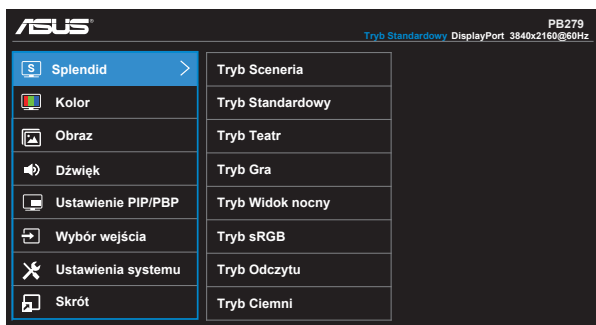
ASUS

PB279
Tryb Standardowy DisplayPort 3840x2160@60Hz

S Splendid
Kolor
Obraz
Dźwięk
Ustawienie PIP/PBP
Wybór wejścia
Ustawienia systemu
Skrót

Tryb Sceneria
Tryb Standardowy
Tryb Teatr
Tryb Gra
Tryb Widok nocny
Tryb sRGB
Tryb Odczytu
Tryb Ciemni